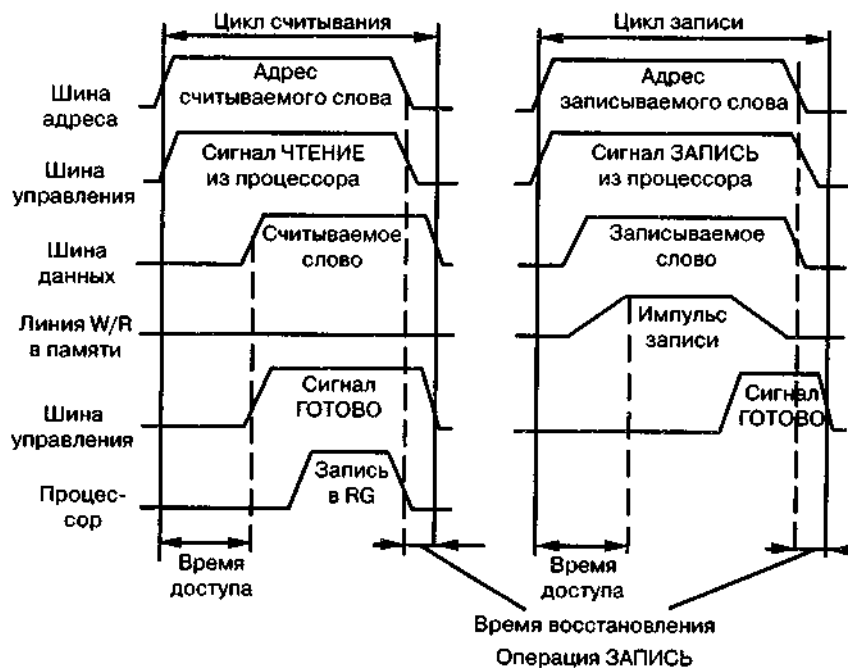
Цикл считывания

Цикл записи

Шина адреса

Адрес считываемого слова

Адрес записываемого слова

Шина управления

Сигнал ЧТЕНИЕ из процессора

Сигнал ЗАПИСЬ из процессора

Шина данных

Считываемое слово

Записываемое слово

Линия W/R в памяти

Импульс записи

Шина управления

Сигнал ГОТОВО

Сигнал ГОТОВО

Процессор

Запись в RG

Время доступа

Время доступа

Время восстановления

Операция ЗАПИСЬ